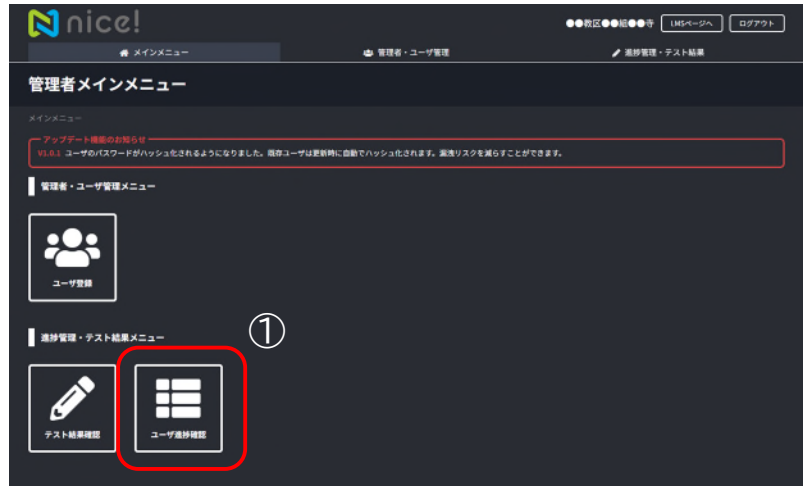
nice!

●●教区●●組●●寺 LMSページへ ログアウト

メインメニュー 管理者・ユーザ管理 進捗管理・テスト結果

管理者メインメニュー

メインメニュー

アップデート機能のお知らせ
V1.0.1 ユーザのパスワードがハッシュ化されるようになりました。既存ユーザは更新時に自動でハッシュ化されます。漏洩リスクを減らすことができます。

管理者・ユーザ管理メニュー

ユーザ登録

①

進捗管理・テスト結果メニュー

テスト結果確認

ユーザ進捗確認